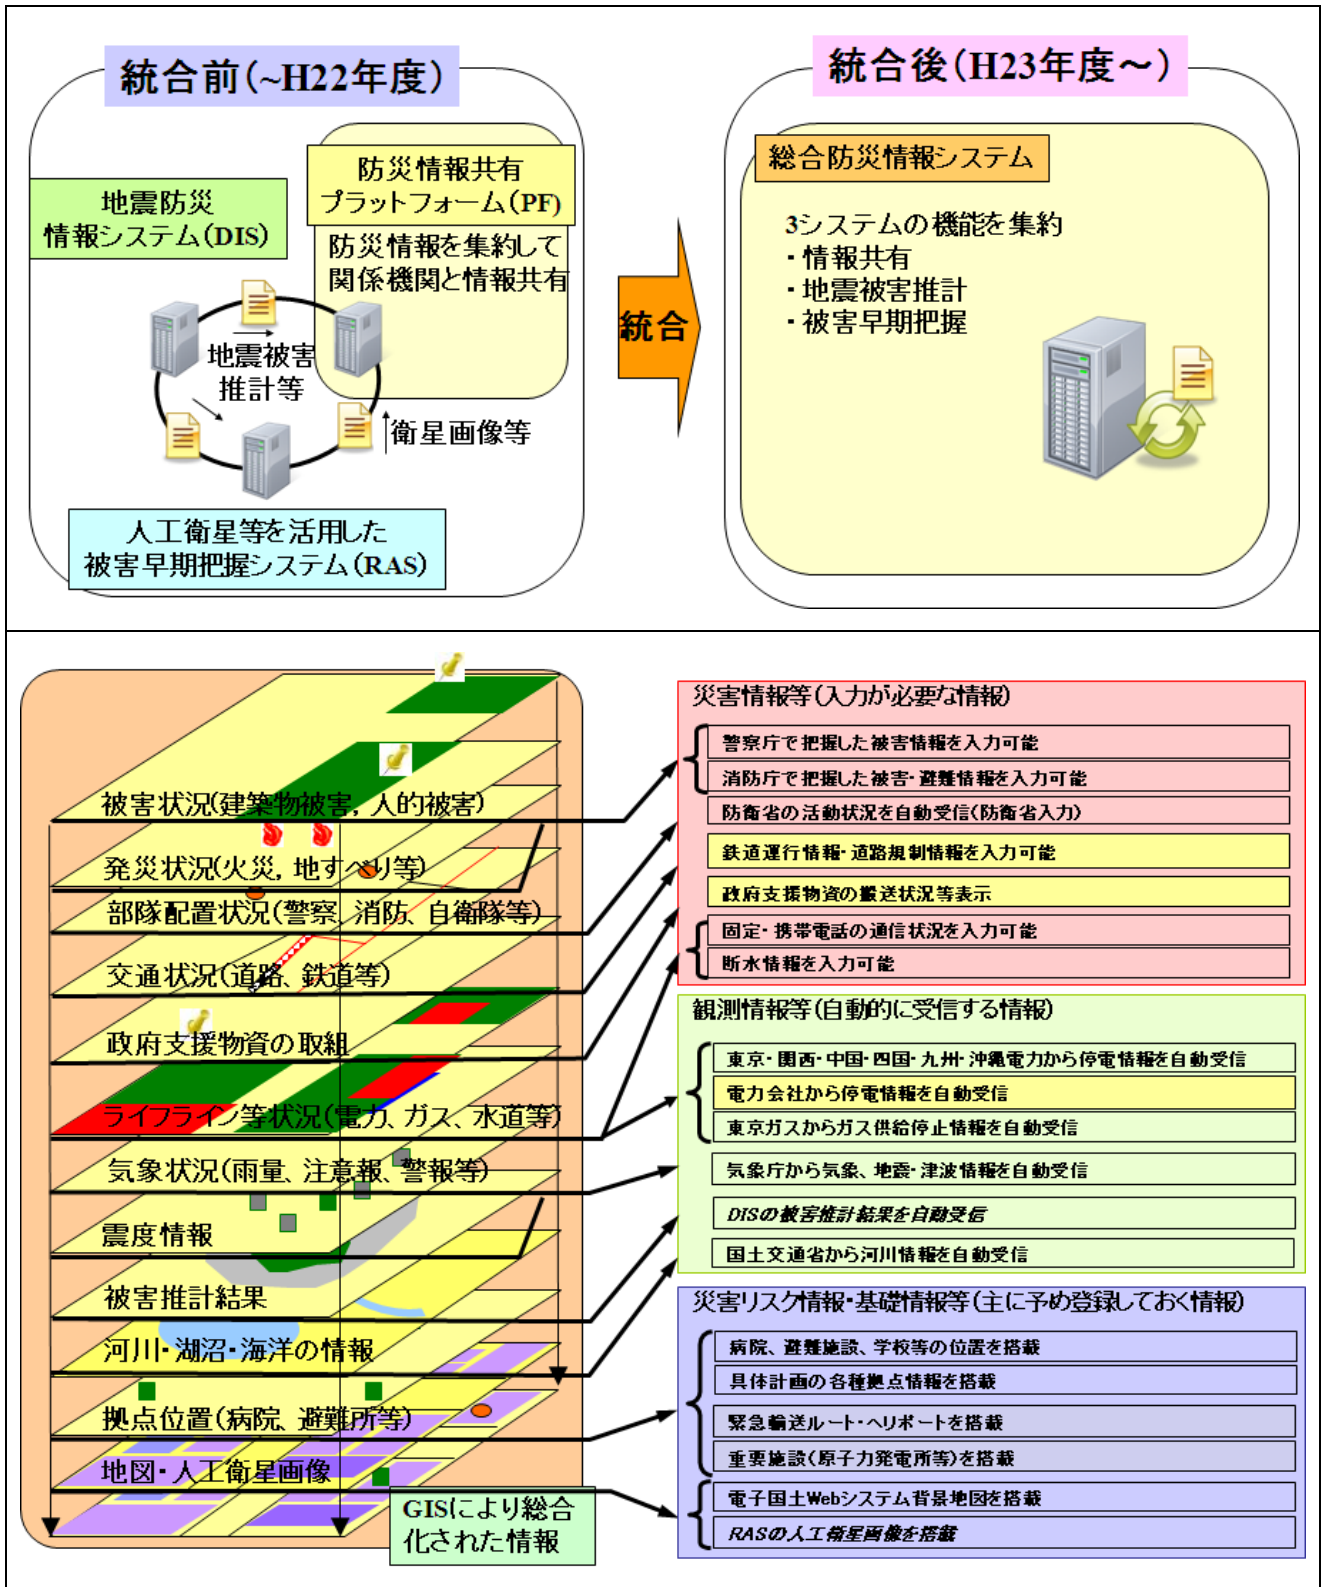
統合前(~H22年度)

防災情報共有プラットフォーム(PF)

防災情報を集約して関係機関と情報共有

地震防災情報システム(DIS)

地震被害推計等

衛星画像等

人工衛星等を活用した被害早期把握システム(RAS)

統合

統合後(H23年度~)

総合防災情報システム

3システムの機能を集約
・情報共有
・地震被害推計
・被害早期把握

被害状況(建築物被害、人的被害)
発災状況(火災、地すべり等)
部隊配置状況(警察、消防、自衛隊等)
交通状況(道路、鉄道等)
政府支援物資の取組
ライフライン等状況(電力、ガス、水道等)
気象状況(雨量、注意報、警報等)
震度情報
被害推計結果
河川・湖沼・海洋の情報
拠点位置(病院、避難所等)
地図・人工衛星画像

GISにより総合化された情報

災害情報等(入力が必要な情報)
警察庁で把握した被害情報を入力可能
消防庁で把握した被害・避難情報を入力可能
防衛省の活動状況を自動受信(防衛省入力)
鉄道運行情報・道路規制情報を入力可能
政府支援物資の搬送状況等表示
固定・携帯電話の通信状況を入力可能
断水情報を入力可能

観測情報等(自動的に受信する情報)
東京・関西・中国・四国・九州・沖縄電力から停電情報を自動受信
電力会社から停電情報を自動受信
東京ガスからガス供給停止情報を自動受信
気象庁から気象、地震・津波情報を自動受信
DISの被害推計結果を自動受信
国土交通省から河川情報を自動受信

災害リスク情報・基礎情報等(主に予め登録しておく情報)
病院、避難施設、学校等の位置を搭載
具体計画の各種拠点情報を搭載
緊急輸送ルート・ヘリポートを搭載
重要施設(原子力発電所等)を搭載
電子国土Webシステム背景地図を搭載
RASの人工衛星画像を搭載